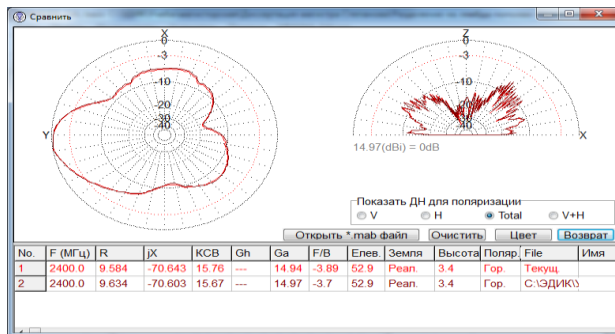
Сравнить

X
0
-3
-10
-20
-30
-40
Y

Z
0
-3
-10
-20
-30
-40
X

14.97(dBi) = 0dB

Показать ДН для поляризации
V
H
Total
V+H

Открыть *.mab файл
Очистить
Цвет
Возврат

| No. | F (МГц) | R | jX | КСВ | Gh | Ga | F/B | Елев. | Земля | Высота | Поляр. | File | Имя |
|---|---|---|---|---|---|---|---|---|---|---|---|---|---|
| 1 | 2400.0 | 9.584 | -70.643 | 15.76 | --- | 14.94 | -3.89 | 52.9 | Реал. | 3.4 | Гор. | Текущ. | |
| 2 | 2400.0 | 9.634 | -70.603 | 15.67 | --- | 14.97 | -3.7 | 52.9 | Реал. | 3.4 | Гор. | C:\ЭДИК\ | |